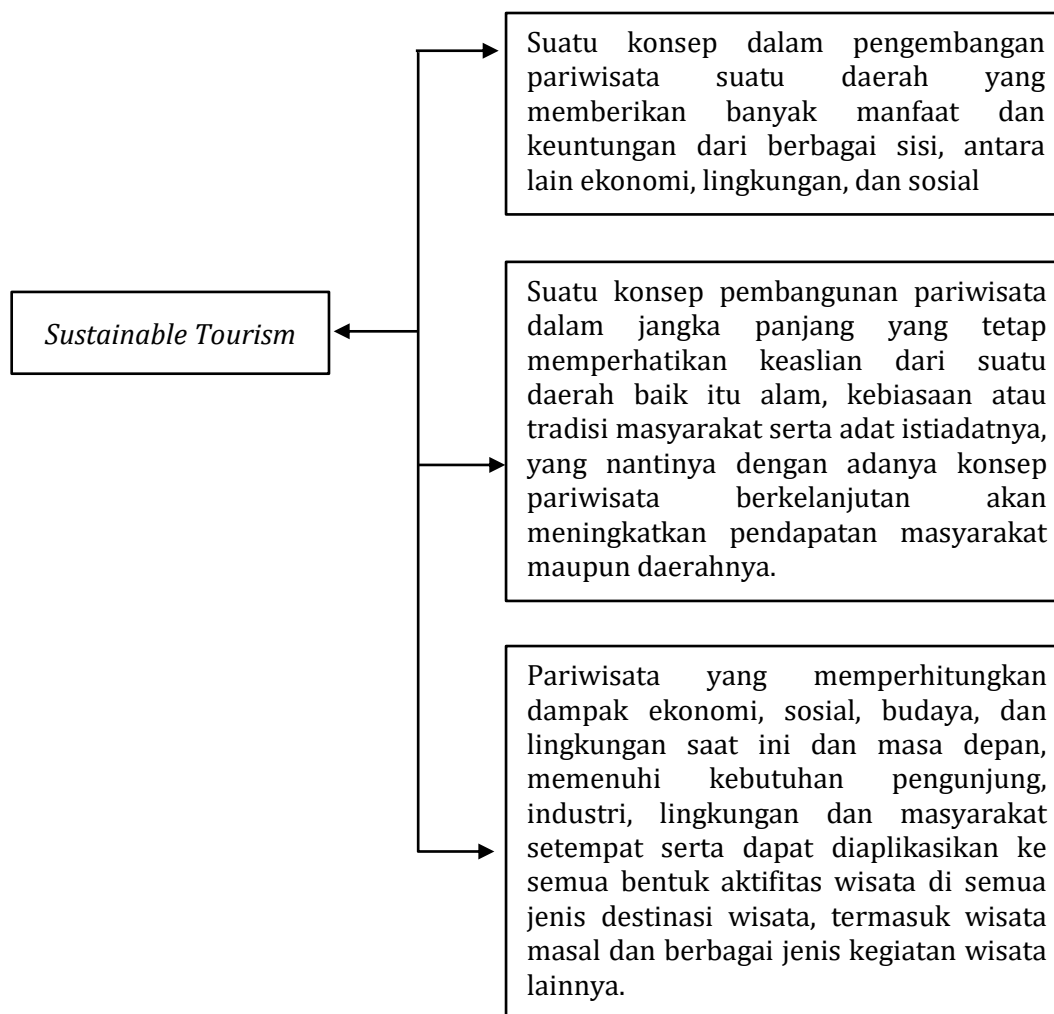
Sustainable Tourism

Suatu konsep dalam pengembangan pariwisata suatu daerah yang memberikan banyak manfaat dan keuntungan dari berbagai sisi, antara lain ekonomi, lingkungan, dan sosial

Suatu konsep pembangunan pariwisata dalam jangka panjang yang tetap memperhatikan keaslian dari suatu daerah baik itu alam, kebiasaan atau tradisi masyarakat serta adat istiadatnya, yang nantinya dengan adanya konsep pariwisata berkelanjutan akan meningkatkan pendapatan masyarakat maupun daerahnya.

Pariwisata yang memperhitungkan dampak ekonomi, sosial, budaya, dan lingkungan saat ini dan masa depan, memenuhi kebutuhan pengunjung, industri, lingkungan dan masyarakat setempat serta dapat diaplikasikan ke semua bentuk aktifitas wisata di semua jenis destinasi wisata, termasuk wisata masal dan berbagai jenis kegiatan wisata lainnya.